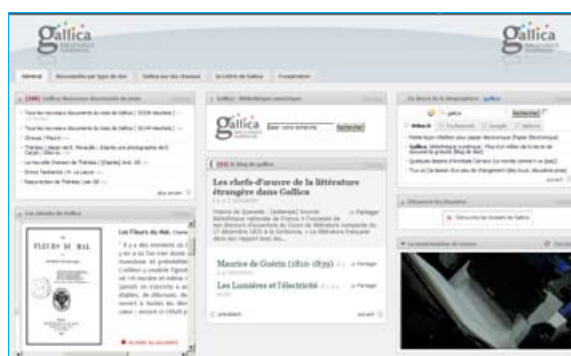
gallica

gallica

Général

Gallica : Bibliothèque numérique

gallica

Rechercher

Les chefs-d'œuvre de la littérature étrangère dans Gallica

Maurice de Guérin (1810-1839)

Les Lumières et l'électricité

Les Fleurs du Mal

FLEURS DU MAL

Découvrez les réseaux de Gallica

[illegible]